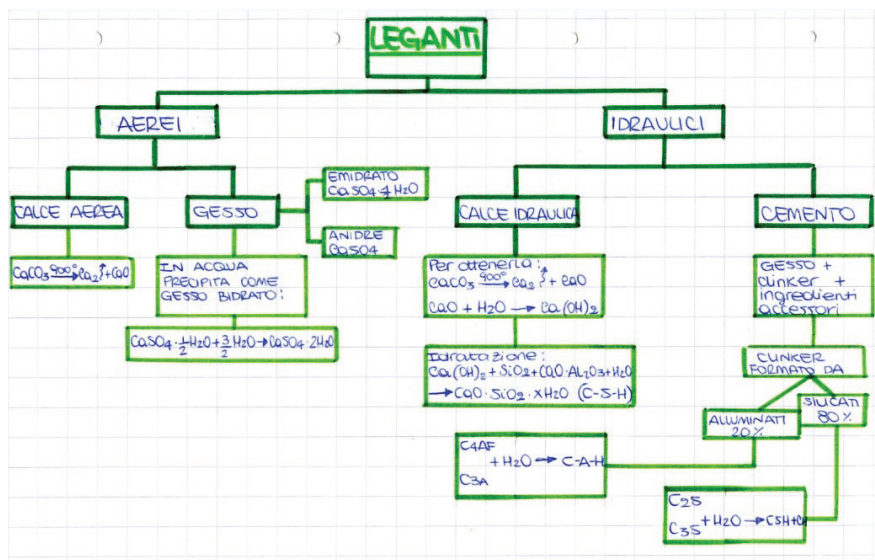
LEGANTI

AEREI

IDRAULICI

CALCE AEREA

$CaCO_3 \xrightarrow{900°} Ca_2 \uparrow + CaO$

GESSO

EMIDRATO $CaSO_4 \cdot \frac{1}{2} H_2O$

ANIDRE $CaSO_4$

IN ACQUA PRECIPITA COME GESSO BIDRATO:

$CaSO_4 \cdot \frac{1}{2} H_2O + \frac{3}{2} H_2O \rightarrow CaSO_4 \cdot 2H_2O$

CALCE IDRAULICA

Per ottenerla: $CaCO_3 \xrightarrow{900°} Ca_2 \uparrow + CaO$

$CaO + H_2O \rightarrow Ca(OH)_2$

Idratazione: $Ca(OH)_2 + SiO_2 + CaO \cdot Al_2O_3 + H_2O \rightarrow CaO \cdot SiO_2 \cdot xH_2O$ (C-S-H)

CEMENTO

GESSO + CLINKER + ingredienti accessori

CLINKER FORMATO DA

ALLUMINATI 20%

SILICATI 80%

C4AF + $H_2O$ → C-A-H
C3A

C2S + $H_2O$ → CSH+C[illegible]
C3S